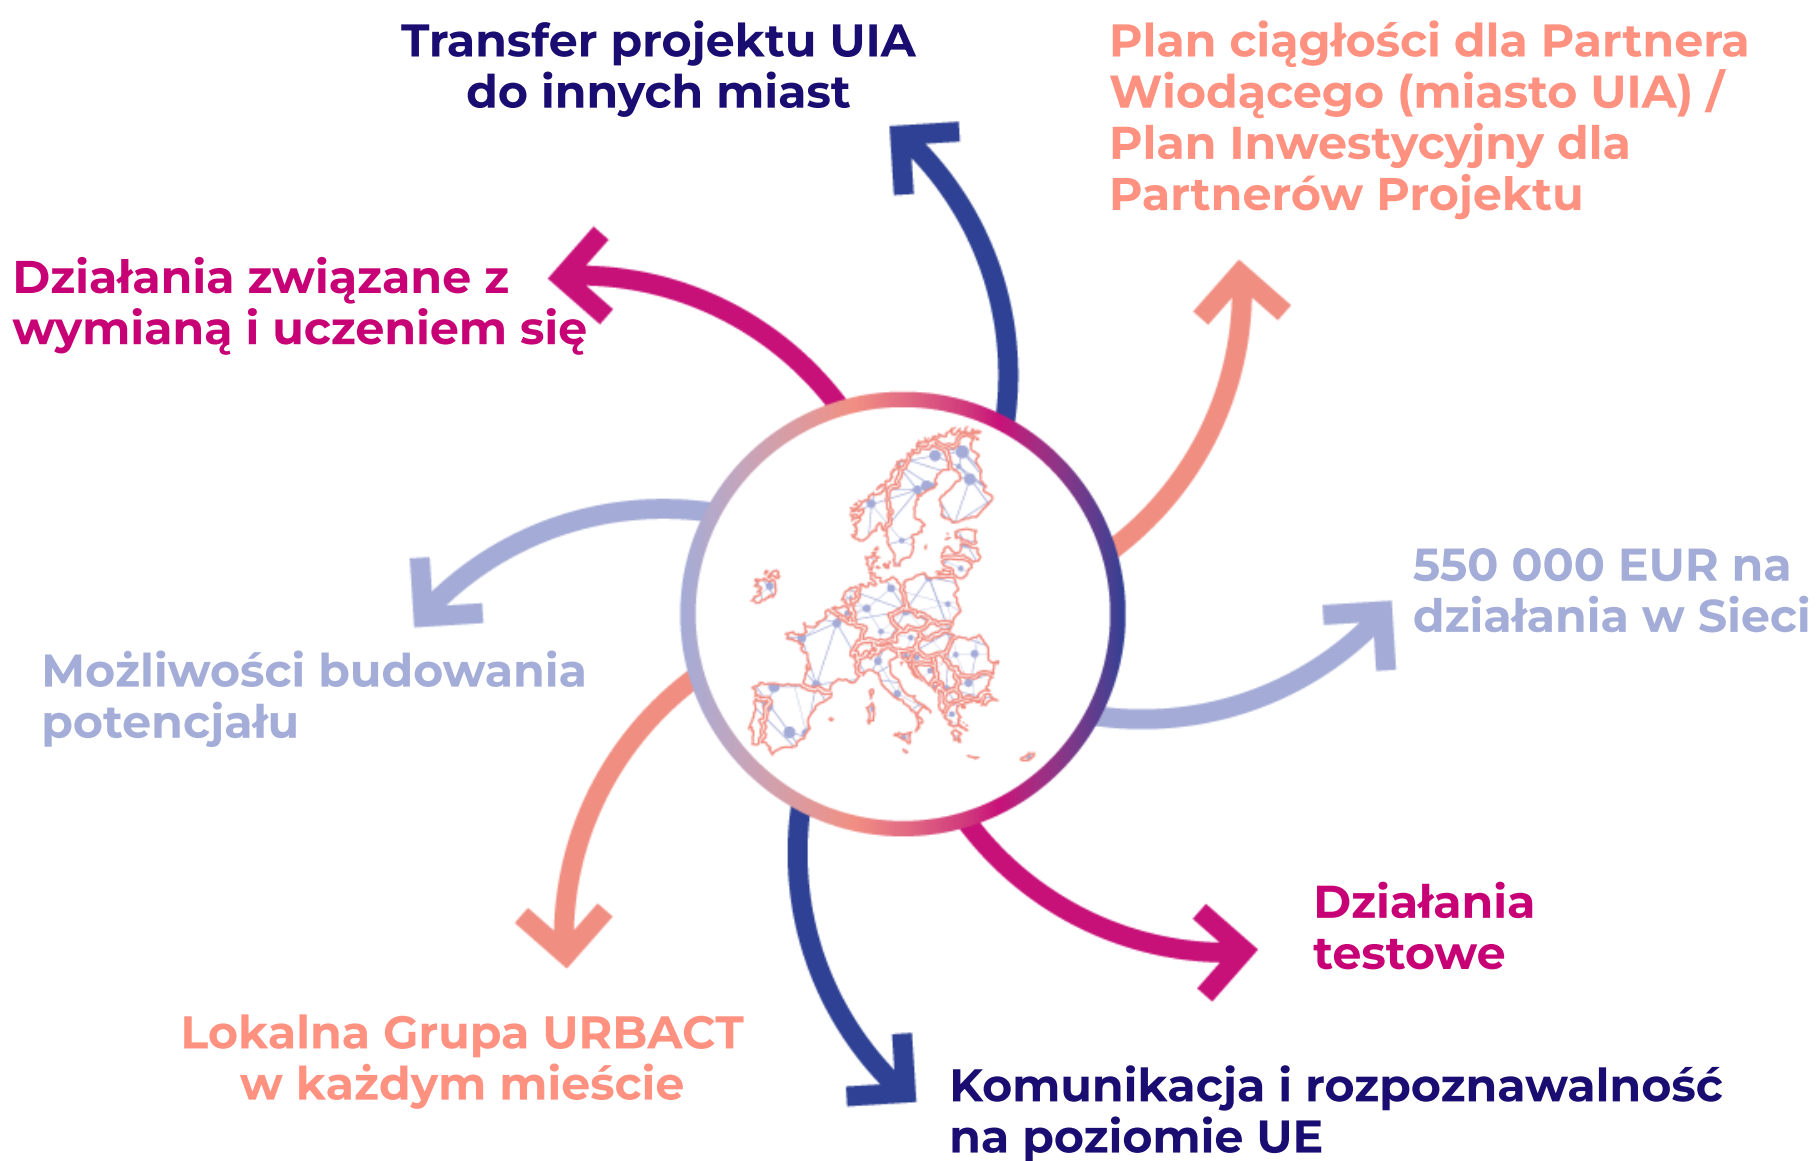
Transfer projektu UIA do innych miast

Plan ciągłości dla Partnera Wiodącego (miasto UIA) / Plan Inwestycyjny dla Partnerów Projektu

Działania związane z wymianą i uczeniem się

550 000 EUR na działania w Sieci

Możliwości budowania potencjału

Działania testowe

Lokalna Grupa URBACT w każdym mieście

Komunikacja i rozpoznawalność na poziomie UE